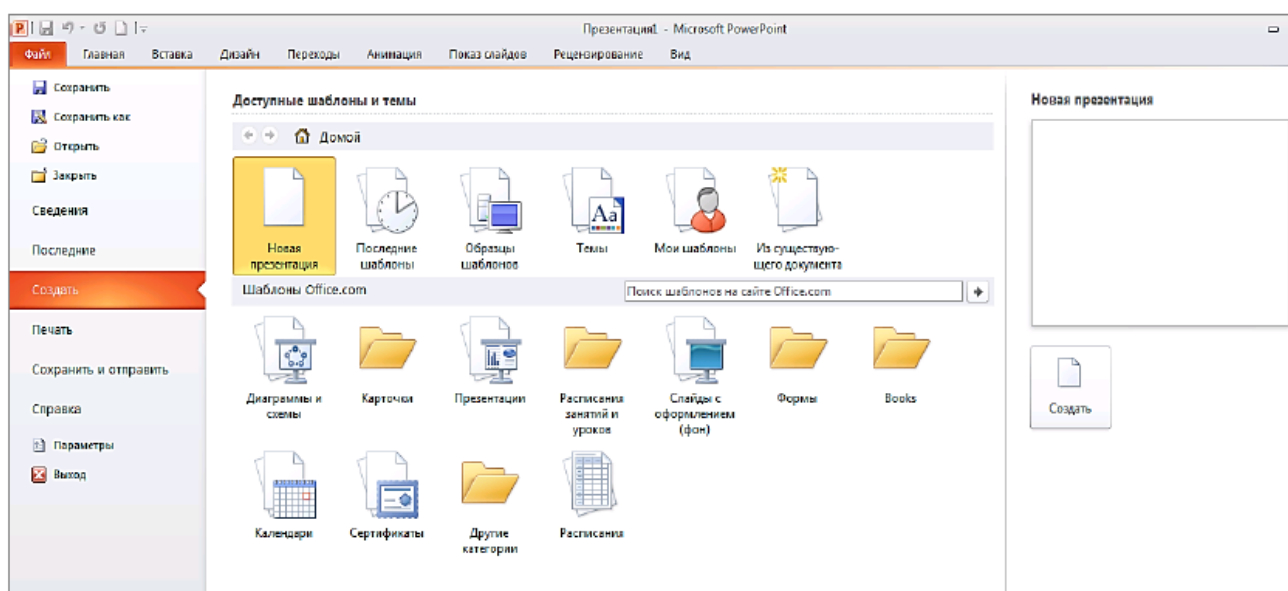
Презентация1 - Microsoft PowerPoint

Файл Главная Вставка Дизайн Переходы Анимация Показ слайдов Рецензирование Вид

Сохранить
Сохранить как
Открыть
Закрыть
Сведения
Последние
Создать
Печать
Сохранить и отправить
Справка
Параметры
Выход

Доступные шаблоны и темы

Домой

Новая презентация
Последние шаблоны
Образцы шаблонов
Темы
Мои шаблоны
Из существующего документа

Шаблоны Office.com

Поиск шаблонов на сайте Office.com

Диаграммы и схемы
Карточки
Презентации
Расписания занятий и уроков
Слайды с оформлением (фон)
Формы
Books
Календари
Сертификаты
Другие категории
Расписания

Новая презентация

Создать